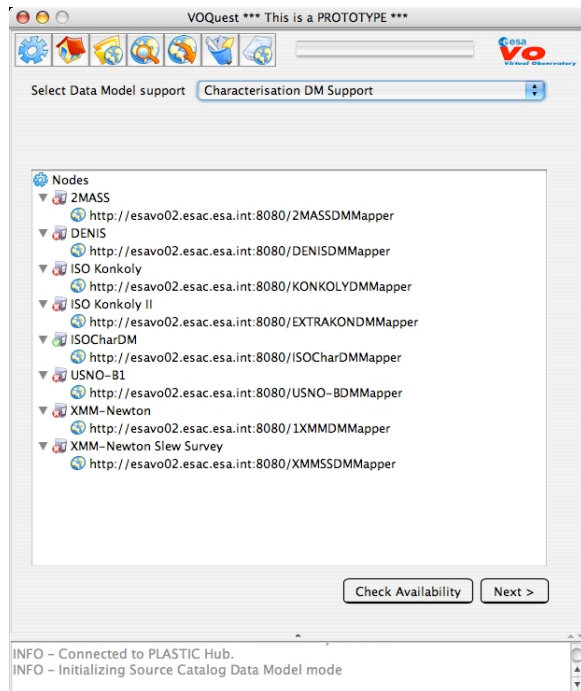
VOQuest *** This is a PROTOTYPE ***

esa
VO
Virtual Observatory

Select Data Model support
Characterisation DM Support

Nodes
2MASS
http://esavo02.esac.esa.int:8080/2MASSDMMapper
DENIS
http://esavo02.esac.esa.int:8080/DENISDMMapper
ISO Konkoly
http://esavo02.esac.esa.int:8080/KONKOLYDMMapper
ISO Konkoly II
http://esavo02.esac.esa.int:8080/EXTRAKONDMMapper
ISOCharDM
http://esavo02.esac.esa.int:8080/ISOCharDMMapper
USNO-B1
http://esavo02.esac.esa.int:8080/USNO-BDMMapper
XMM-Newton
http://esavo02.esac.esa.int:8080/1XMMDMMapper
XMM-Newton Slew Survey
http://esavo02.esac.esa.int:8080/XMMSSDMMapper

Check Availability
Next >

INFO - Connected to PLASTIC Hub.
INFO - Initializing Source Catalog Data Model mode